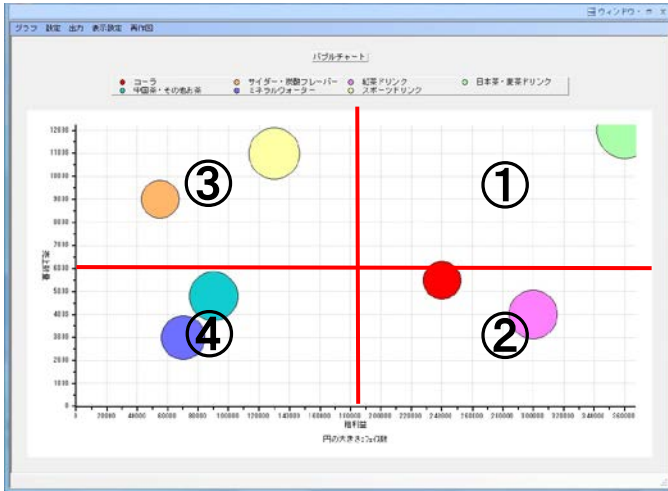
ウィンドウ・ ヨ ×

グラフ 設定 出力 表示設定 再作図

バブルチャート

● コーラ ● サイダー・炭酸フレーバー ● 紅茶ドリンク ● 日本茶・麦茶ドリンク
● 中国茶・その他お茶 ● ミネラルウォーター ● スポーツドリンク

①
②
③
④

12000
11000
10000
9000
8000
7000
6000
5000
4000
3000
2000
1000
0

0 20000 40000 60000 80000 100000 120000 140000 160000 180000 200000 220000 240000 260000 280000 300000 320000 340000 360000

粗利益

円の大きさ:シェア(数

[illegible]